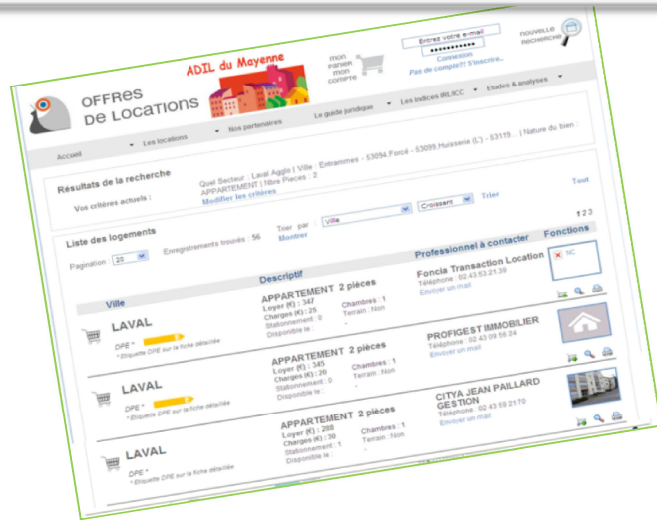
ADIL du Mayenne

OFFRES DE LOCATIONS

mon panier mon compte

Entrez votre e-mail
••••••••••••
Connexion
Pas de compte?! S'inscrire...

NOUVELLE RECHERCHE

Accueil | Les locations | Nos partenaires | Le guide juridique | Les indices IRL/ICC | Etudes & analyses

Résultats de la recherche

Vos critères actuels :
Quel Secteur : Laval Agglo | Ville : Entrammes - 53094,Forcé - 53099,Huisserie (L') - 53119... | Nature du bien : APPARTEMENT | Nbre Pièces : 2
Modifier les critères

Tout

Liste des logements

Enregistrements trouvés : 56

Trier par : Ville | Croissant | Trier
Montrer

1 2 3

Pagination : 20

Descriptif | Professionnel à contacter | Fonctions

Ville

LAVAL
DPE *
* Etiquette DPE sur la fiche détaillée

APPARTEMENT 2 pièces
Loyer (€) : 347
Charges (€) : 25
Stationnement : 0
Disponible le :
Chambres : 1
Terrain : Non

Foncia Transaction Location
Téléphone : 02.43.53.21.39
Envoyer un mail

NC

LAVAL
DPE *
* Etiquette DPE sur la fiche détaillée

APPARTEMENT 2 pièces
Loyer (€) : 345
Charges (€) : 20
Stationnement : 0
Disponible le :
Chambres : 1
Terrain : Non

PROFIGEST IMMOBILIER
Téléphone : 02 43 09 59 24
Envoyer un mail

LAVAL
DPE *
* Etiquette DPE sur la fiche détaillée

APPARTEMENT 2 pièces
Loyer (€) : 288
Charges (€) : 30
Stationnement : 1
Disponible le :
Chambres : 1
Terrain : Non

CITYA JEAN PAILLARD GESTION
Téléphone : 02 43 59 2170
Envoyer un mail